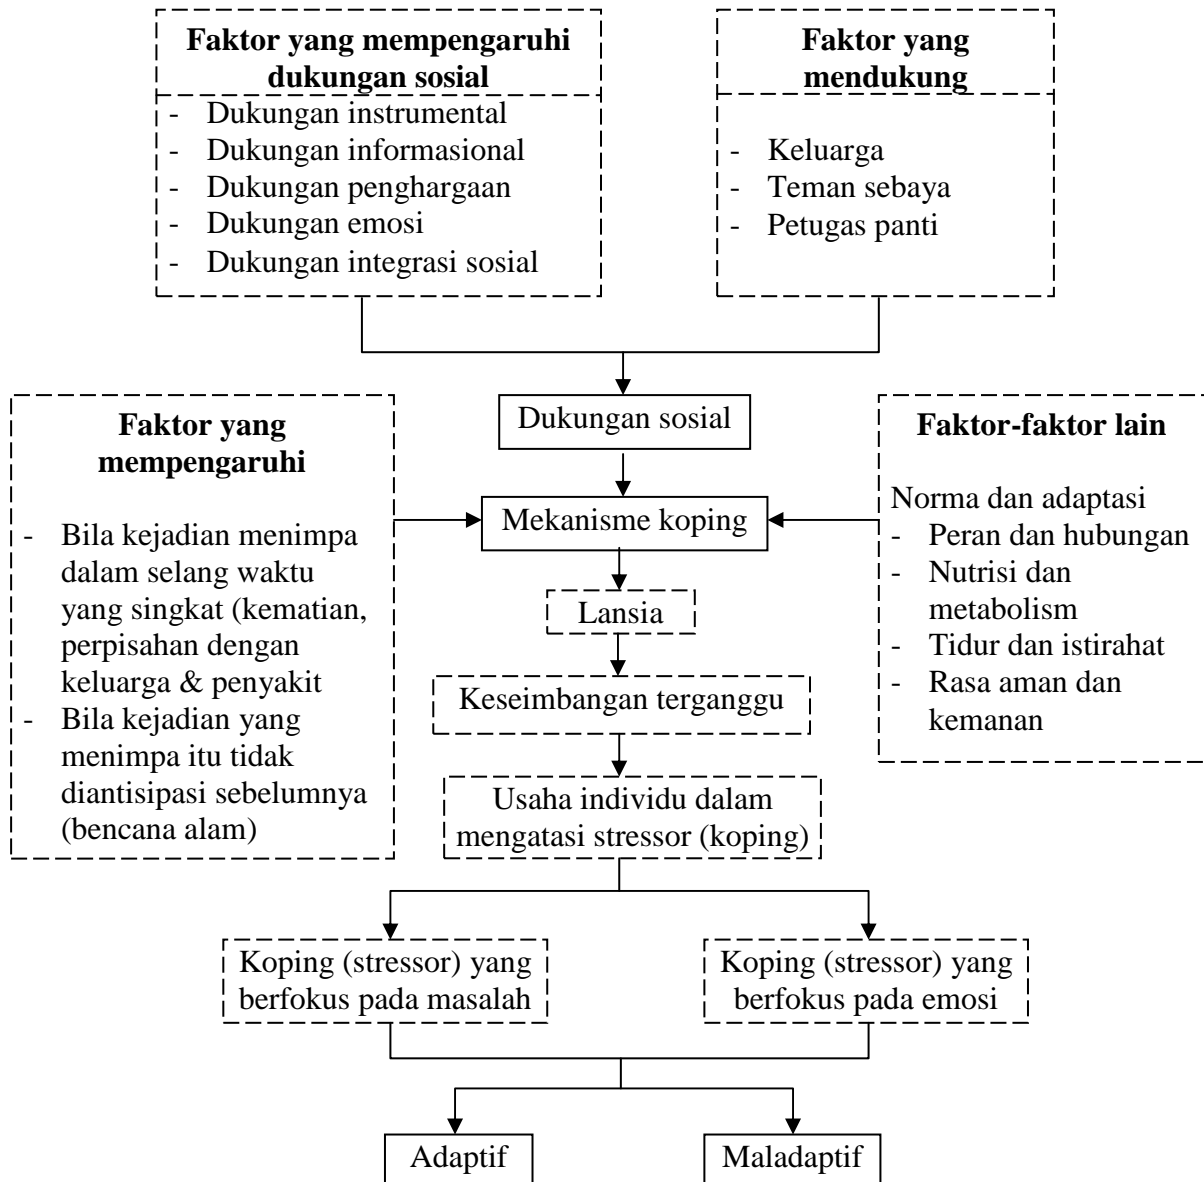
**Faktor yang mempengaruhi dukungan sosial**

- Dukungan instrumental
- Dukungan informasional
- Dukungan penghargaan
- Dukungan emosi
- Dukungan integrasi sosial

**Faktor yang mendukung**

- Keluarga
- Teman sebaya
- Petugas panti

Dukungan sosial

**Faktor yang mempengaruhi**

- Bila kejadian menimpa dalam selang waktu yang singkat (kematian, perpisahan dengan keluarga & penyakit
- Bila kejadian yang menimpa itu tidak diantisipasi sebelumnya (bencana alam)

Mekanisme koping

**Faktor-faktor lain**

Norma dan adaptasi
- Peran dan hubungan
- Nutrisi dan metabolism
- Tidur dan istirahat
- Rasa aman dan kemanan

Lansia

Keseimbangan terganggu

Usaha individu dalam mengatasi stressor (koping)

Koping (stressor) yang berfokus pada masalah

Koping (stressor) yang berfokus pada emosi

Adaptif

Maladaptif